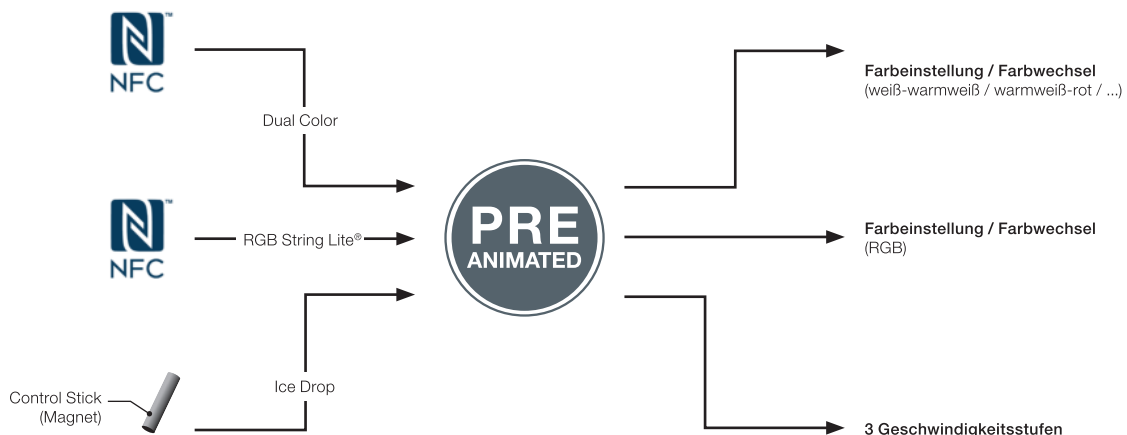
NFC

Dual Color

NFC

RGB String Lite®

Control Stick (Magnet)

Ice Drop

PRE ANIMATED

Farbeinstellung / Farbwechsel
(weiß-warmweiß / warmweiß-rot / ...)

Farbeinstellung / Farbwechsel
(RGB)

3 Geschwindigkeitsstufen